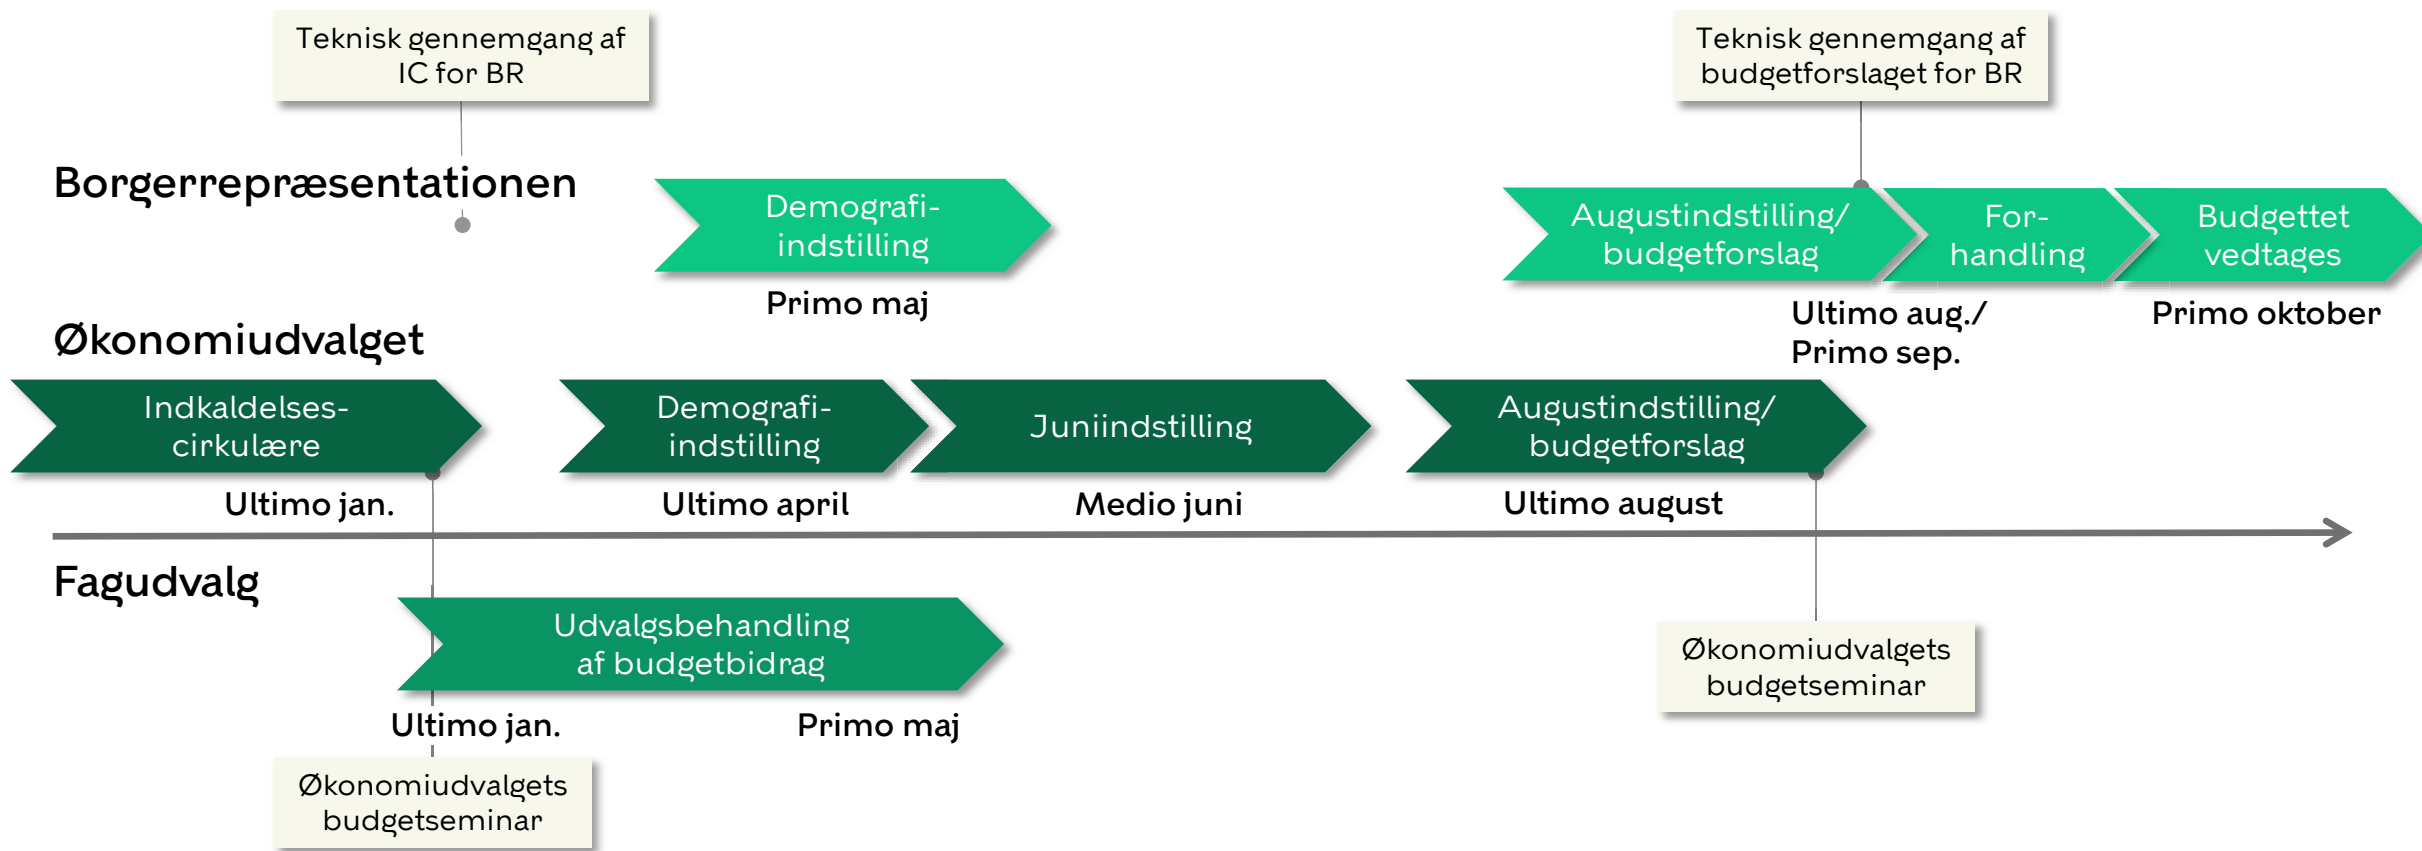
Teknisk gennemgang af IC for BR

Teknisk gennemgang af budgetforslaget for BR

Borgerrepræsentationen

Demografi-indstilling

Primo maj

Augustindstilling/ budgetforslag

For-handling

Budgettet vedtages

Ultimo aug./ Primo sep.

Primo oktober

Økonomiudvalget

Indkaldelses-cirkulære

Ultimo jan.

Demografi-indstilling

Ultimo april

Juniindstilling

Medio juni

Augustindstilling/ budgetforslag

Ultimo august

Fagudvalg

Udvalgsbehandling af budgetbidrag

Ultimo jan.

Primo maj

Økonomiudvalgets budgetseminar

Økonomiudvalgets budgetseminar